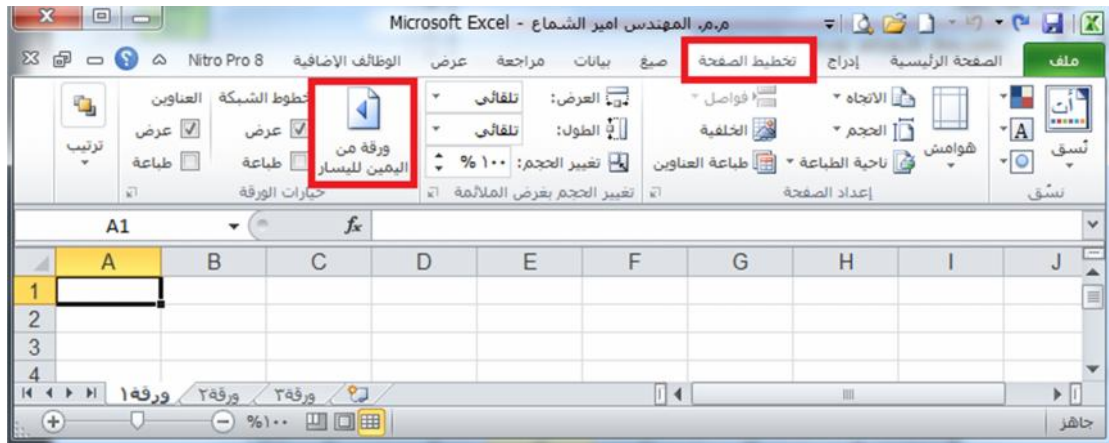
م.م. المهندس امير الشماع - Microsoft Excel

ملف | الصفحة الرئيسية | إدراج | تخطيط الصفحة | صيغ | بيانات | مراجعة | عرض | الوظائف الإضافية | Nitro Pro 8

نُسق | هوامش | الاتجاه | الحجم | ناحية الطباعة | فواصل | الخلفية | طباعة العناوين | إعداد الصفحة | العرض: تلقائي | الطول: تلقائي | تغيير الحجم: ١٠٠ % | تغيير الحجم بغرض الملائمة | ورقة من اليمين لليسار | خطوط الشبكة | عرض | طباعة | العناوين | عرض | طباعة | خيارات الورقة | ترتيب | نسق

A1 | $f_x$

| | A | B | C | D | E | F | G | H | I | J |
|---|---|---|---|---|---|---|---|---|---|---|
| 1 | | | | | | | | | | |
| 2 | | | | | | | | | | |
| 3 | | | | | | | | | | |
| 4 | | | | | | | | | | |

ورقة١ | ورقة٢ | ورقة٣

جاهز | %١٠٠